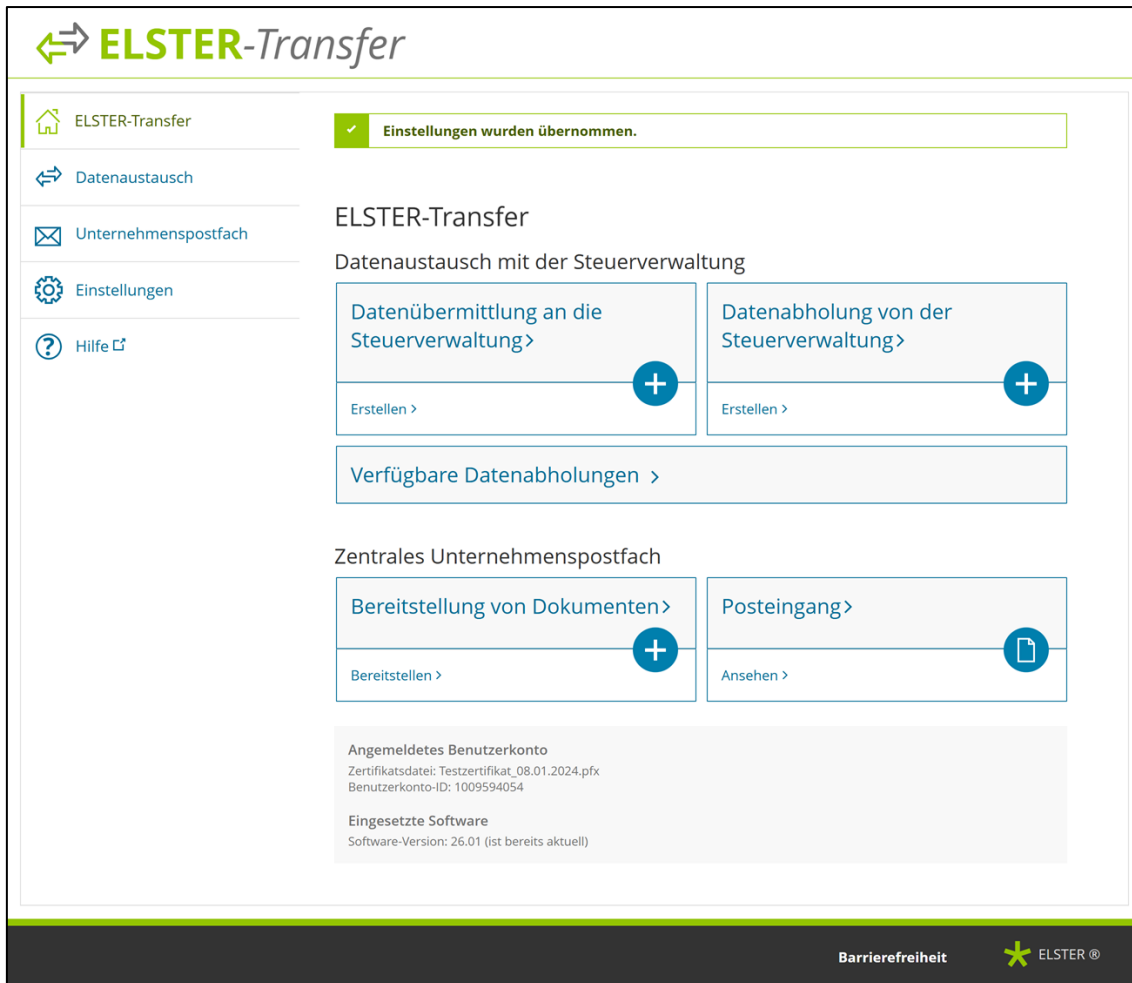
ELSTER-Transfer

ELSTER-Transfer

Datenaustausch

Unternehmenspostfach

Einstellungen

Hilfe

Einstellungen wurden übernommen.

ELSTER-Transfer

Datenaustausch mit der Steuerverwaltung

Datenübermittlung an die Steuerverwaltung >

Erstellen >

Datenabholung von der Steuerverwaltung >

Erstellen >

Verfügbare Datenabholungen >

Zentrales Unternehmenspostfach

Bereitstellung von Dokumenten >

Bereitstellen >

Posteingang >

Ansehen >

Angemeldetes Benutzerkonto
Zertifikatsdatei: Testzertifikat_08.01.2024.pfx
Benutzerkonto-ID: 1009594054

Eingesetzte Software
Software-Version: 26.01 (ist bereits aktuell)

Barrierefreiheit

ELSTER ®